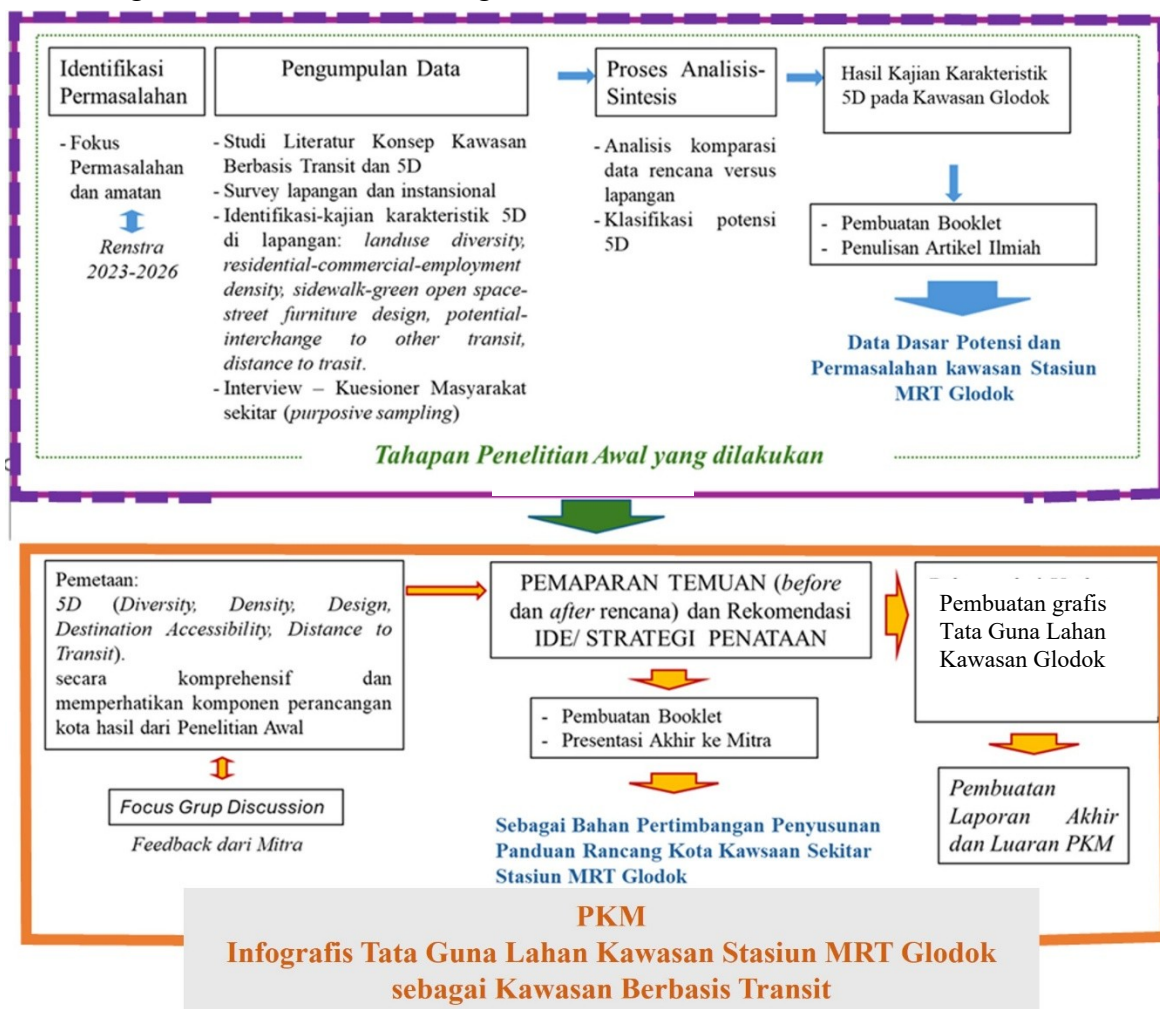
Identifikasi Permasalahan

Pengumpulan Data

Proses Analisis-Sintesis

Hasil Kajian Karakteristik 5D pada Kawasan Glodok

- Fokus Permasalahan dan amatan

Renstra 2023-2026

- Studi Literatur Konsep Kawasan Berbasis Transit dan 5D
- Survey lapangan dan instansional
- Identifikasi-kajian karakteristik 5D di lapangan: *landuse diversity, residential-commercial-employment density, sidewalk-green open space-street furniture design, potential-interchange to other transit, distance to trasit*.
- Interview – Kuesioner Masyarakat sekitar (*purposive sampling*)

- Analisis komparasi data rencana versus lapangan
- Klasifikasi potensi 5D

- Pembuatan Booklet
- Penulisan Artikel Ilmiah

Data Dasar Potensi dan Permasalahan kawasan Stasiun MRT Glodok

*Tahapan Penelitian Awal yang dilakukan*

Pemetaan:
*5D* (*Diversity, Density, Design, Destination Accessibility, Distance to Transit*).
secara komprehensif dan memperhatikan komponen perancangan kota hasil dari Penelitian Awal

*Focus Grup Discussion*

*Feedback dari Mitra*

PEMAPARAN TEMUAN (*before* dan *after* rencana) dan Rekomendasi IDE/ STRATEGI PENATAAN

- Pembuatan Booklet
- Presentasi Akhir ke Mitra

Sebagai Bahan Pertimbangan Penyusunan Panduan Rancang Kota Kawsaan Sekitar Stasiun MRT Glodok

Pembuatan grafis Tata Guna Lahan Kawasan Glodok

*Pembuatan Laporan Akhir dan Luaran PKM*

PKM
Infografis Tata Guna Lahan Kawasan Stasiun MRT Glodok sebagai Kawasan Berbasis Transit